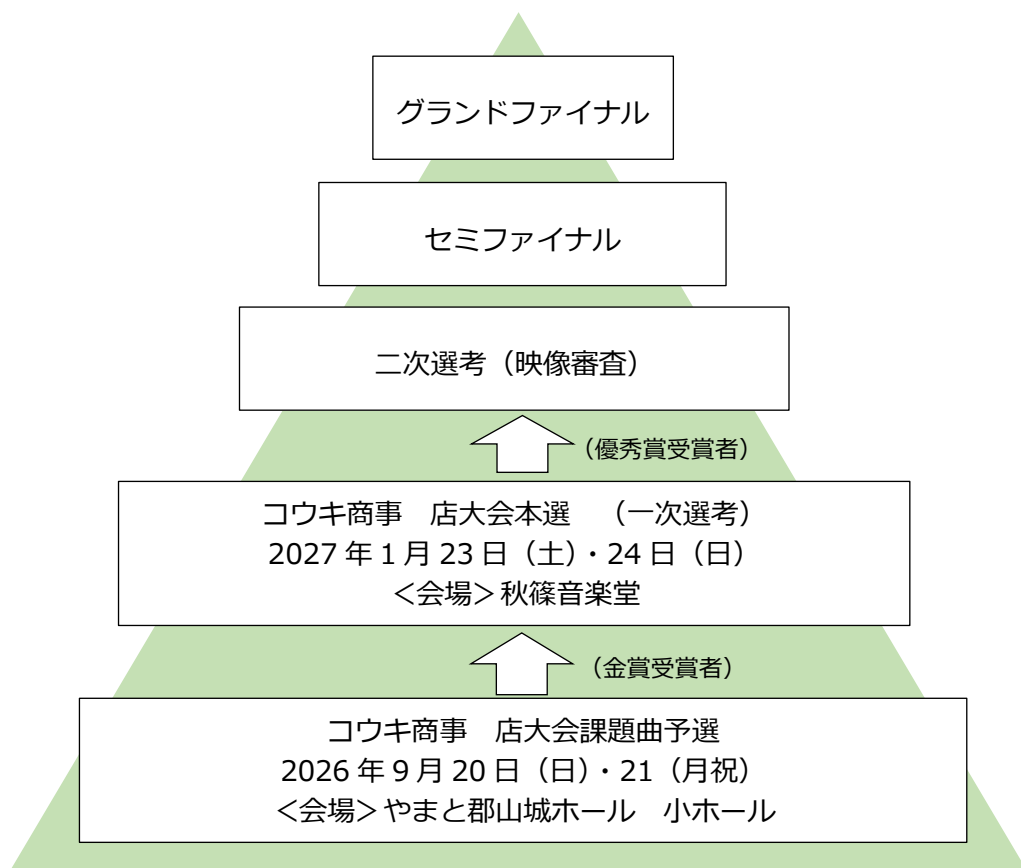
グランドファイナル

セミファイナル

二次選考（映像審査）

（優秀賞受賞者）

コウキ商事　店大会本選　（一次選考）
2027 年 1 月 23 日（土）・24 日（日）
＜会場＞秋篠音楽堂

（金賞受賞者）

コウキ商事　店大会課題曲予選
2026 年 9 月 20 日（日）・21（月祝）
＜会場＞やまと郡山城ホール　小ホール